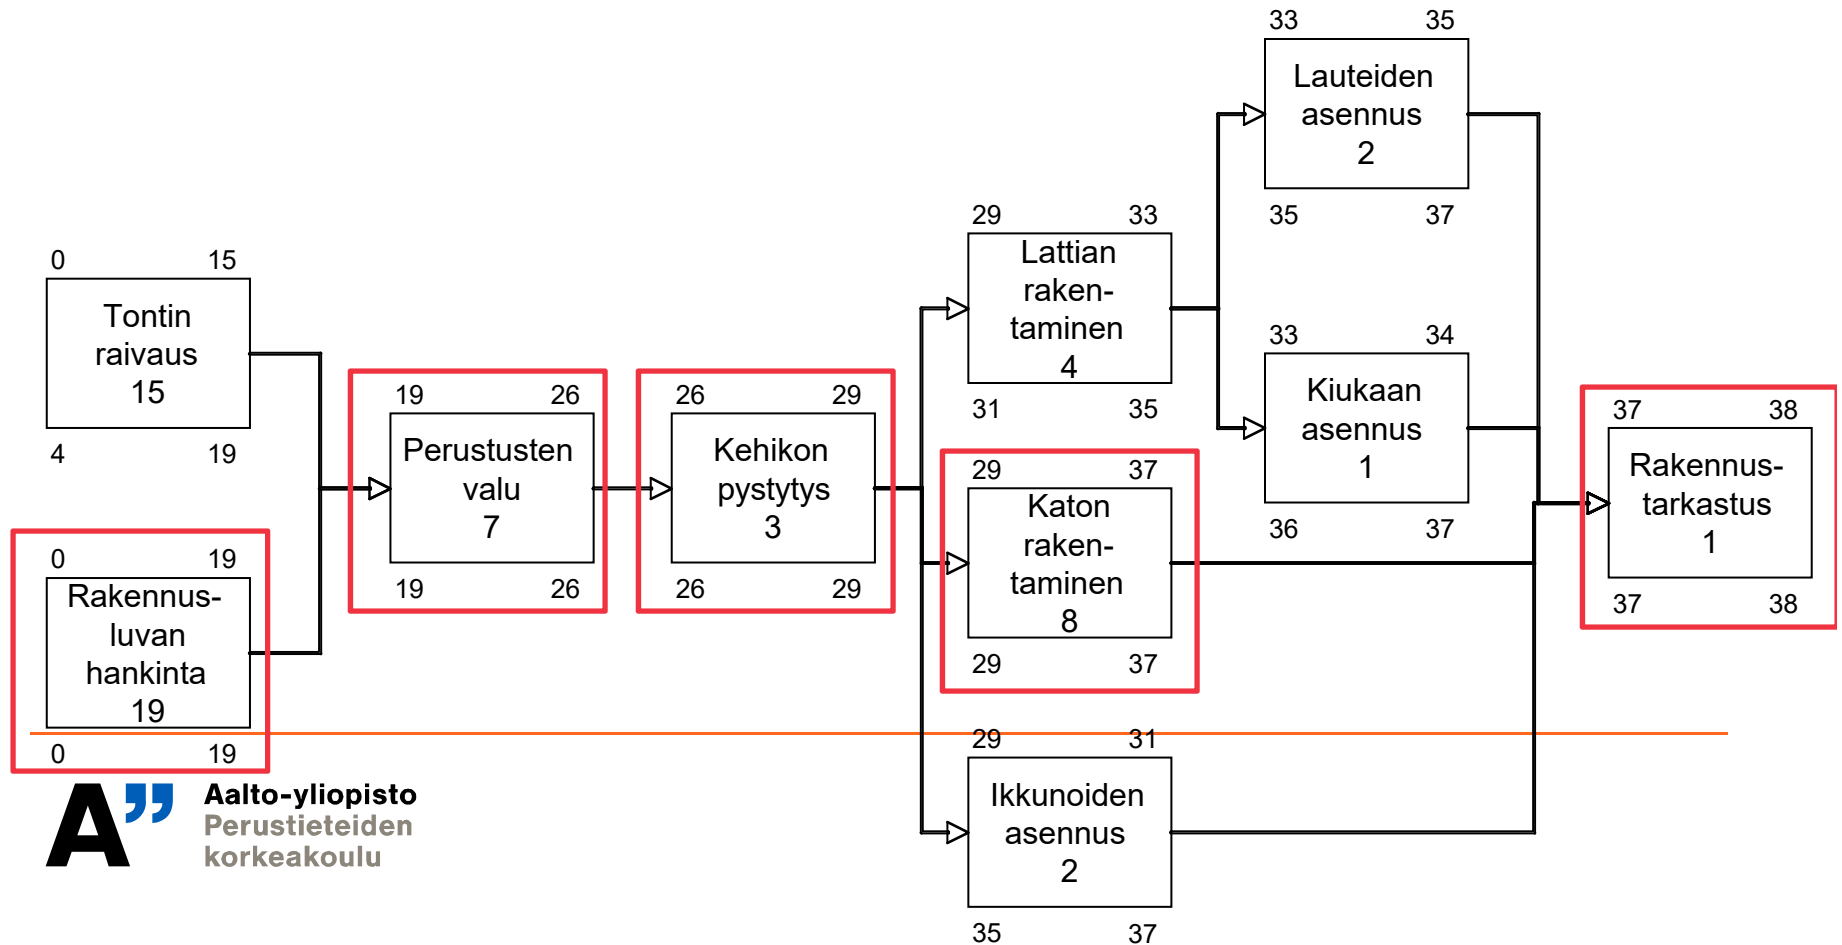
0 15
Tontin raivaus 15
4 19

0 19
Rakennusluvan hankinta 19
0 19

19 26
Perustusten valu 7
19 26

26 29
Kehikon pystytys 3
26 29

29 33
Lattian rakentaminen 4
31 35

29 37
Katon rakentaminen 8
29 37

29 31
Ikkunoiden asennus 2
35 37

33 35
Lauteiden asennus 2
35 37

33 34
Kiukaan asennus 1
36 37

37 38
Rakennustarkastus 1
37 38

Aalto-yliopisto
Perustieteiden korkeakoulu